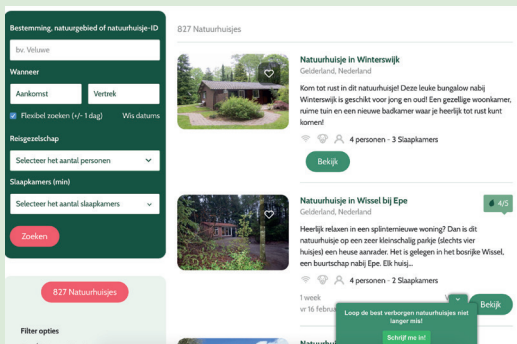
Bestemming, natuurgebied of natuurhuisje-ID

bv. Veluwe

Wanneer

Aankomst

Vertrek

Flexibel zoeken (+/- 1 dag)

Wis datums

Reisgezelschap

Selecteer het aantal personen

Slaapkamers (min)

Selecteer het aantal slaapkamers

Zoeken

827 Natuurhuisjes

Filter opties

827 Natuurhuisjes

Natuurhuisje in Winterswijk

Gelderland, Nederland

Kom tot rust in dit natuurhuisje! Deze leuke bungalow nabij Winterswijk is geschikt voor jong en oud! Een gezellige woonkamer, ruime tuin en een nieuwe badkamer waar je heerlijk tot rust kunt komen!

4 personen - 3 Slaapkamers

Bekijk

Natuurhuisje in Wissel bij Epe

4/5

Gelderland, Nederland

Heerlijk relaxen in een splinternieuwe woning? Dan is dit natuurhuisje op een zeer kleinschalig parkje (slechts vier huisjes) een heuse aanrader. Het is gelegen in het bosrijke Wissel, een buurtschap nabij Epe. Elk huisj...

4 personen - 2 Slaapkamers

1 week

vr 16 febru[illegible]

Loop de best verborgen natuurhuisjes niet langer mis!

Schrijf me in!

Bekijk

Natuurhuisje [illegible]